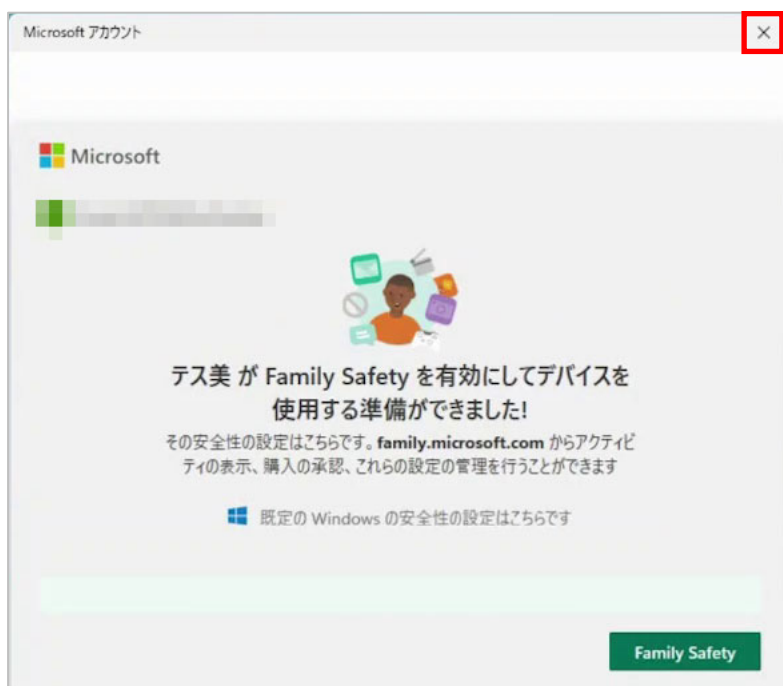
Microsoft アカウント

×

Microsoft

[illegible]

テス美 が Family Safety を有効にしてデバイスを使用する準備ができました!

その安全性の設定はこちらです。family.microsoft.com からアクティビティの表示、購入の承認、これらの設定の管理を行うことができます

既定の Windows の安全性の設定はこちらです

Family Safety